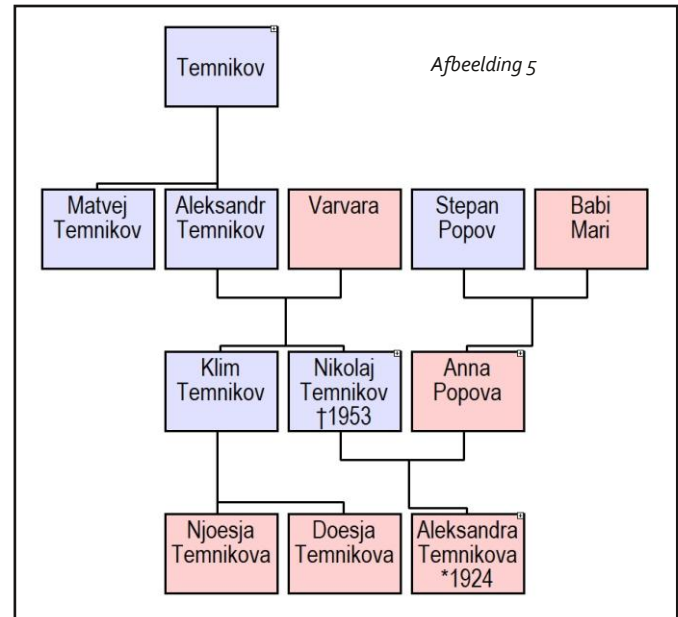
Temnikov

Afbeelding 5

Matvej Temnikov

Aleksandr Temnikov

Varvara

Stepan Popov

Babi Mari

Klim Temnikov

Nikolaj Temnikov †1953

Anna Popova

Njoesja Temnikova

Doesja Temnikova

Aleksandra Temnikova *1924